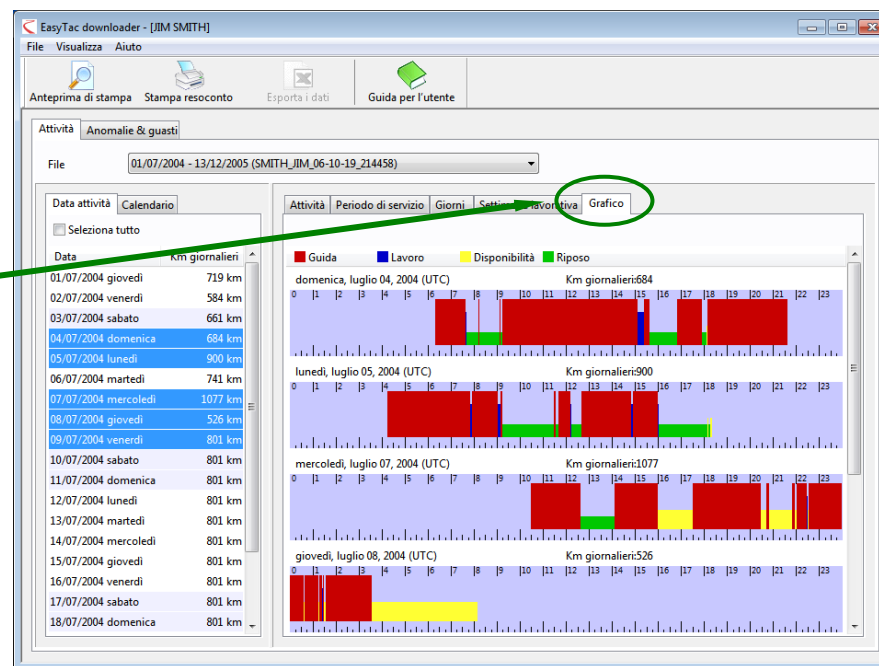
EasyTac downloader - [JIM SMITH]

File Visualizza Aiuto

Anteprima di stampa | Stampa resoconto | Esporta i dati | Guida per l'utente

Attività | Anomalie & guasti

File 01/07/2004 - 13/12/2005 (SMITH_JIM_06-10-19_214458)

Data attività | Calendario

Seleziona tutto

| Data | Km giornalieri |
|---|---|
| 01/07/2004 giovedì | 719 km |
| 02/07/2004 venerdì | 584 km |
| 03/07/2004 sabato | 661 km |
| 04/07/2004 domenica | 684 km |
| 05/07/2004 lunedì | 900 km |
| 06/07/2004 martedì | 741 km |
| 07/07/2004 mercoledì | 1077 km |
| 08/07/2004 giovedì | 526 km |
| 09/07/2004 venerdì | 801 km |
| 10/07/2004 sabato | 801 km |
| 11/07/2004 domenica | 801 km |
| 12/07/2004 lunedì | 801 km |
| 13/07/2004 martedì | 801 km |
| 14/07/2004 mercoledì | 801 km |
| 15/07/2004 giovedì | 801 km |
| 16/07/2004 venerdì | 801 km |
| 17/07/2004 sabato | 801 km |
| 18/07/2004 domenica | 801 km |

Attività | Periodo di servizio | Giorni | Settimana lavorativa | Grafico

Guida Lavoro Disponibilità Riposo

domenica, luglio 04, 2004 (UTC) Km giornalieri:684
0 1 2 3 4 5 6 7 8 9 10 11 12 13 14 15 16 17 18 19 20 21 22 23

lunedì, luglio 05, 2004 (UTC) Km giornalieri:900
0 1 2 3 4 5 6 7 8 9 10 11 12 13 14 15 16 17 18 19 20 21 22 23

mercoledì, luglio 07, 2004 (UTC) Km giornalieri:1077
0 1 2 3 4 5 6 7 8 9 10 11 12 13 14 15 16 17 18 19 20 21 22 23

giovedì, luglio 08, 2004 (UTC) Km giornalieri:526
0 1 2 3 4 5 6 7 8 9 10 11 12 13 14 15 16 17 18 19 20 21 22 23